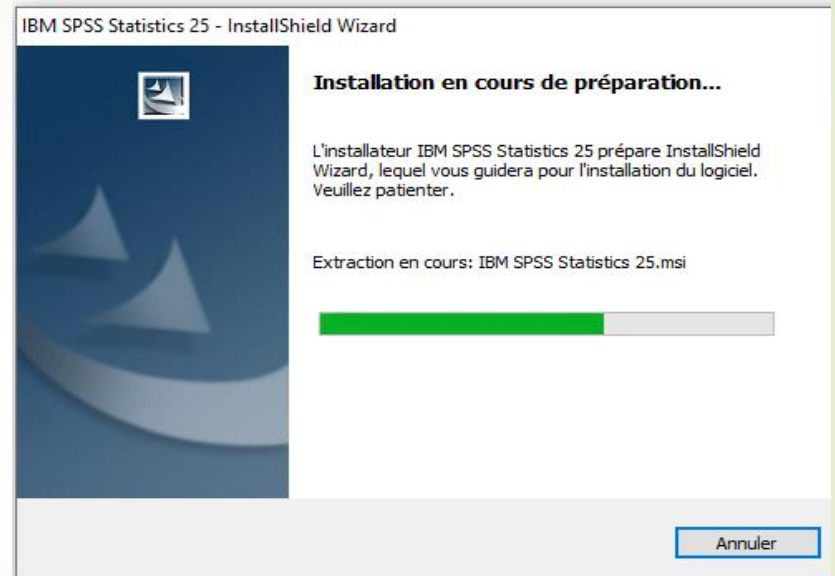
IBM SPSS Statistics 25 - InstallShield Wizard

Installation en cours de préparation...

L'installateur IBM SPSS Statistics 25 prépare InstallShield Wizard, lequel vous guidera pour l'installation du logiciel. Veuillez patienter.

Extraction en cours: IBM SPSS Statistics 25.msi

Annuler